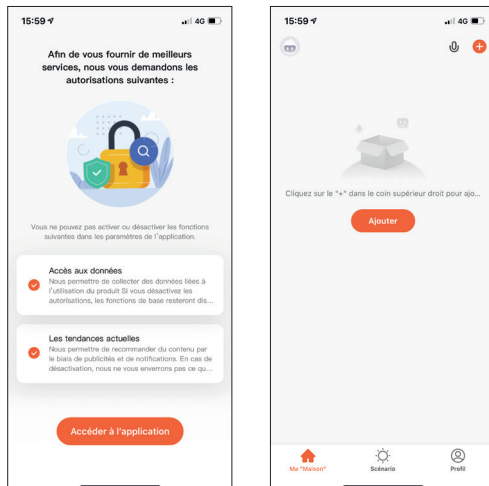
15:59 4G

Afin de vous fournir de meilleurs services, nous vous demandons les autorisations suivantes :

Vous ne pouvez pas activer ou désactiver les fonctions suivantes dans les paramètres de l'application.

Accès aux données
Nous permettre de collecter des données liées à l'utilisation du produit Si vous désactivez les autorisations, les fonctions de base resteront dis...

Les tendances actuelles
Nous permettre de recommander du contenu par le biais de publicités et de notifications. En cas de désactivation, nous ne vous enverrons pas ce qu...

Accéder à l'application

15:59 4G

Cliquez sur le "+" dans le coin supérieur droit pour ajo...

Ajouter

Ma "Maison"
Scénario
Profil